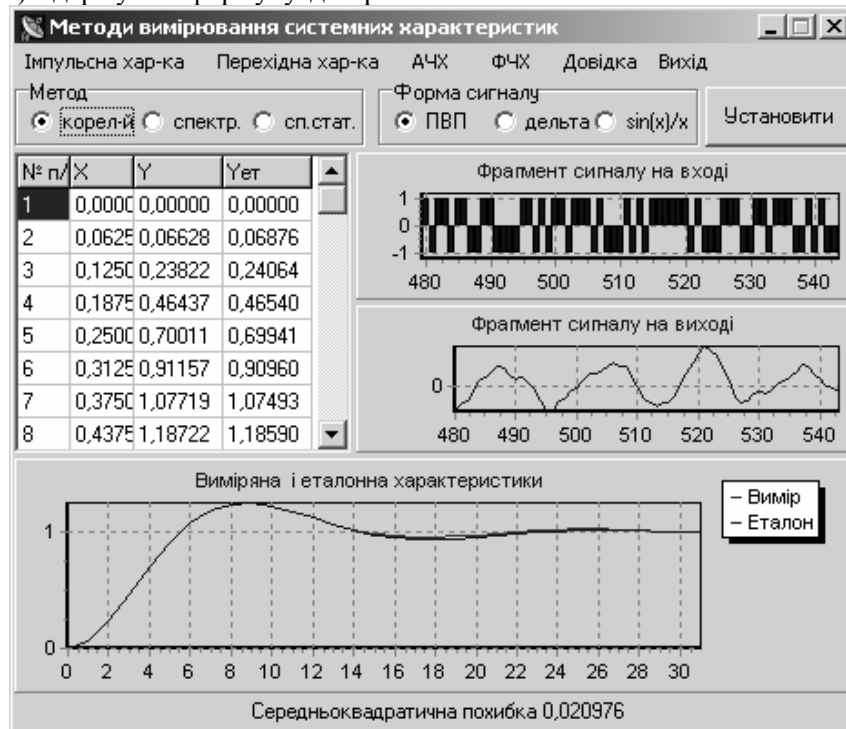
Методи вимірювання системних характеристик

Імпульсна хар-ка Перехідна хар-ка АЧХ ФЧХ Довідка Вихід

Метод
корел-й спектр. сп.стат.

Форма сигналу
ПВП дельта sin(x)/x

Установити

| № п/ | X | Y | Yет |
|---|---|---|---|
| 1 | 0,0000 | 0,00000 | 0,00000 |
| 2 | 0,0625 | 0,06628 | 0,06876 |
| 3 | 0,1250 | 0,23822 | 0,24064 |
| 4 | 0,1875 | 0,46437 | 0,46540 |
| 5 | 0,2500 | 0,70011 | 0,69941 |
| 6 | 0,3125 | 0,91157 | 0,90960 |
| 7 | 0,3750 | 1,07719 | 1,07493 |
| 8 | 0,4375 | 1,18722 | 1,18590 |

Фрагмент сигналу на вході
1
0
-1
480 490 500 510 520 530 540

Фрагмент сигналу на виході
0
480 490 500 510 520 530 540

Виміряна і еталонна характеристики
1
0
0 2 4 6 8 10 12 14 16 18 20 22 24 26 28 30

– Вимір
– Еталон

Середньоквадратична похибка 0,020976